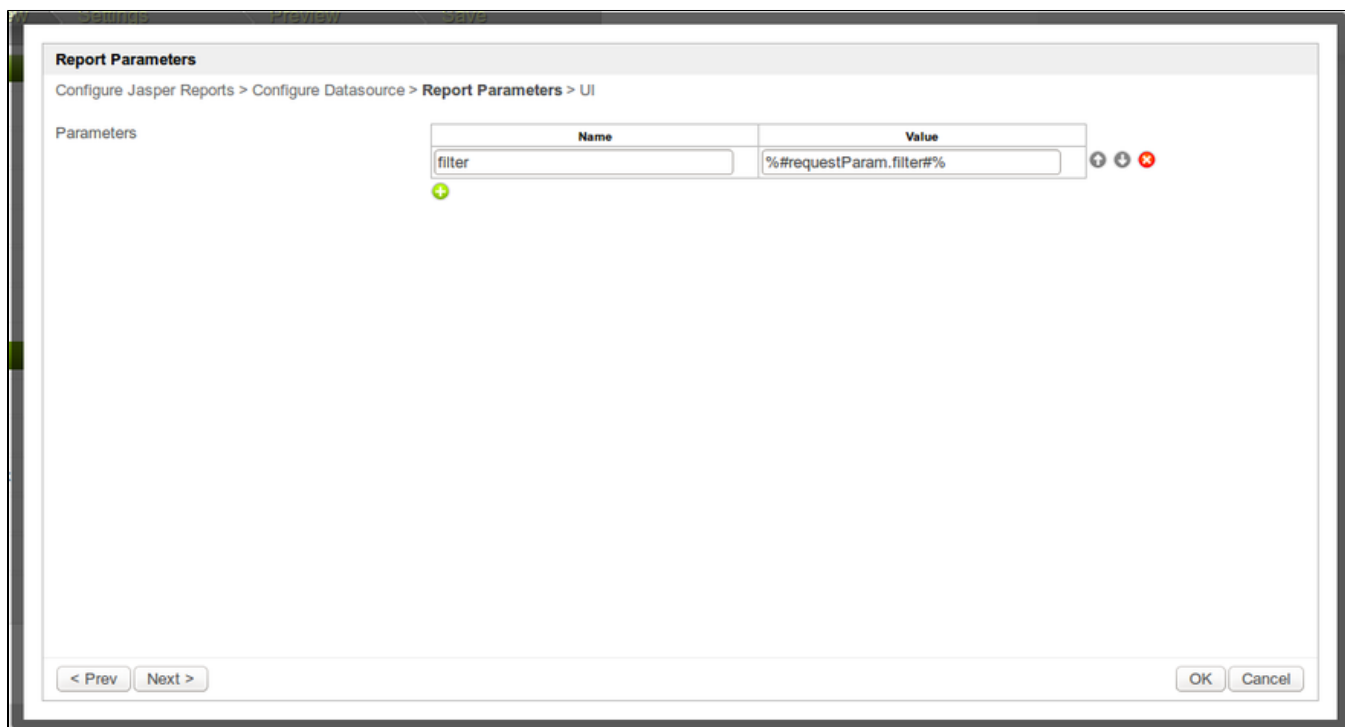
Settings Preview Save

Report Parameters

Configure Jasper Reports > Configure Datasource > Report Parameters > UI

Parameters

| Name | Value |
|---|---|
| filter | %#requestParam.filter#% |

< Prev Next >

OK Cancel